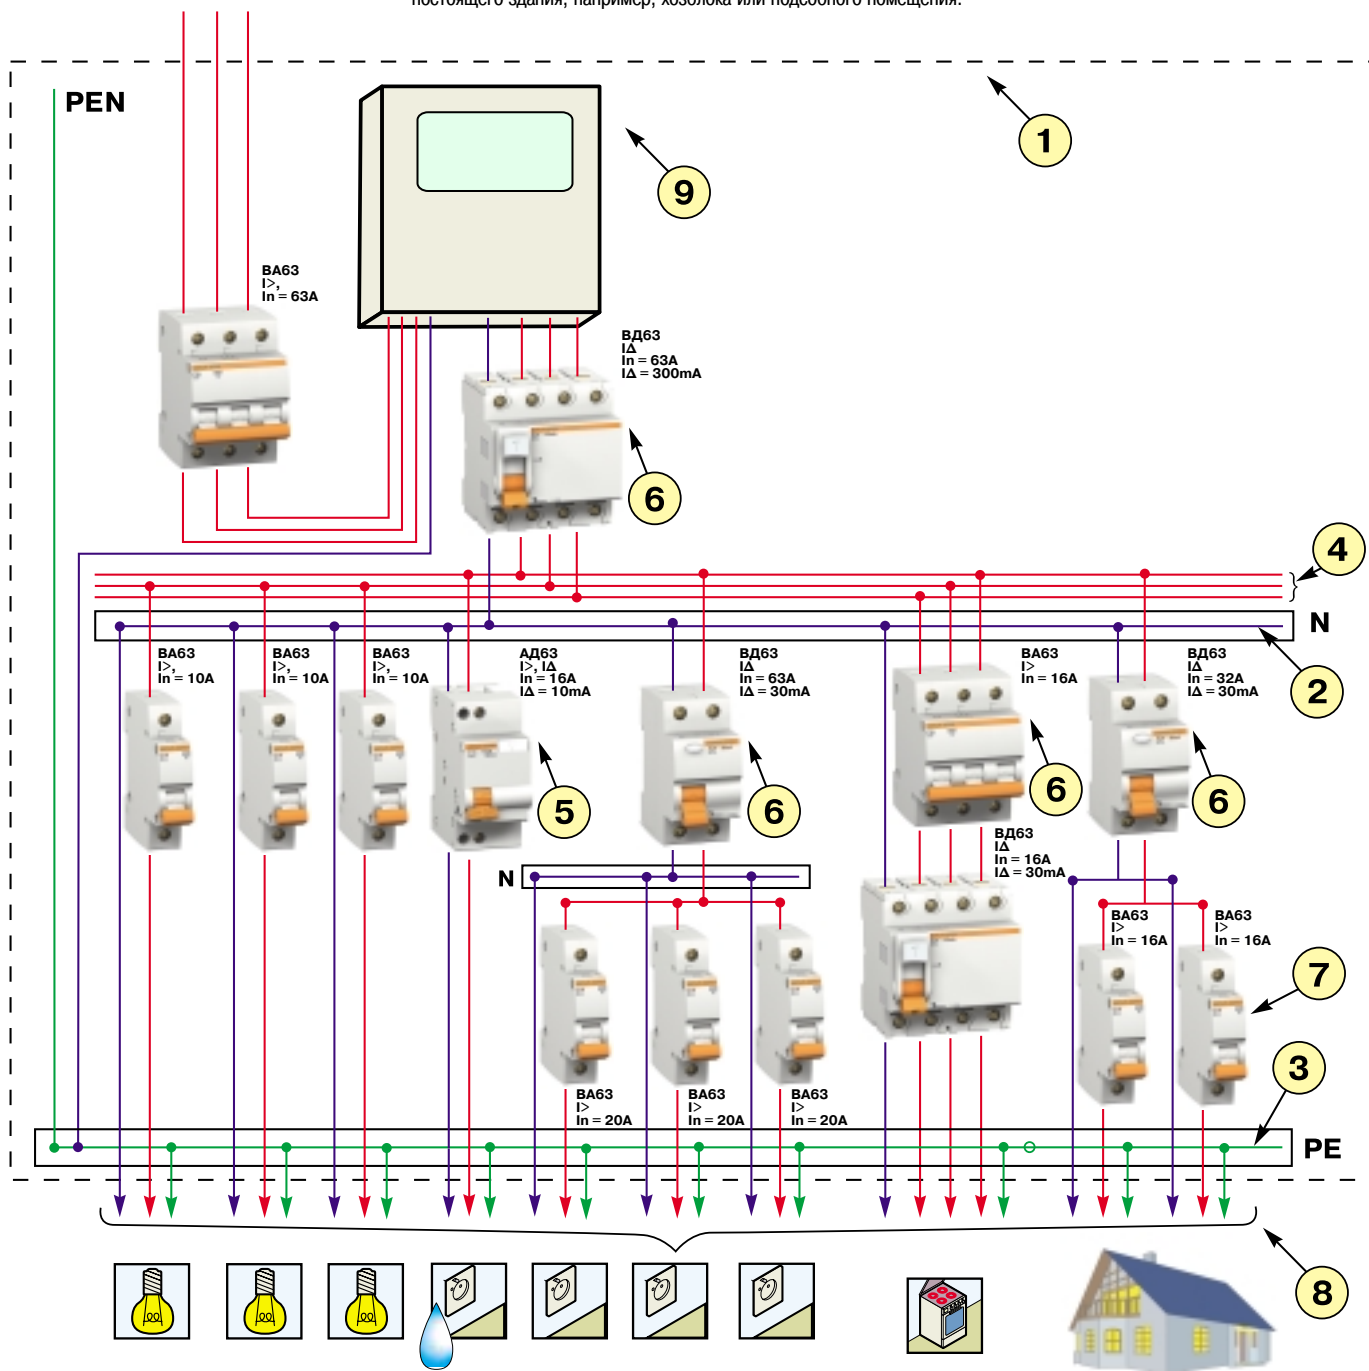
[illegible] постоящего здания, например, хозблока или подсобного помещения.

PEN

1

9

ВА63
I>,
In = 63A

ВД63
IΔ
In = 63A
IΔ = 300mA

6

4

N

2

ВА63
I>,
In = 10A

ВА63
I>,
In = 10A

ВА63
I>,
In = 10A

АД63
I>, IΔ
In = 16A
IΔ = 10mA

5

ВД63
IΔ
In = 63A
IΔ = 30mA

6

ВА63
I>
In = 16A

6

ВД63
IΔ
In = 32A
IΔ = 30mA

6

N

ВД63
IΔ
In = 16A
IΔ = 30mA

ВА63
I>
In = 16A

ВА63
I>
In = 16A

7

ВА63
I>
In = 20A

ВА63
I>
In = 20A

ВА63
I>
In = 20A

3

PE

8